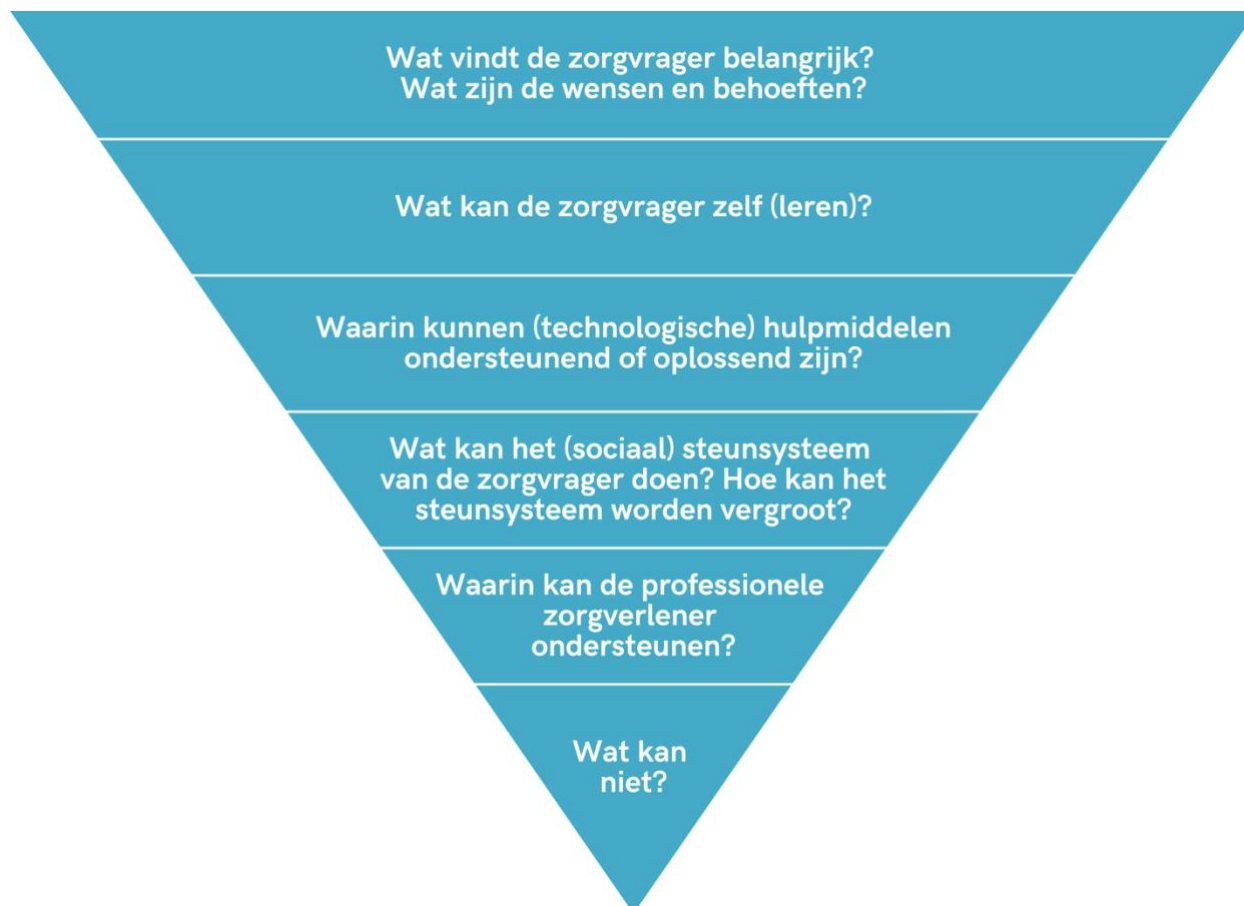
Wat vindt de zorgvrager belangrijk?
Wat zijn de wensen en behoeften?

Wat kan de zorgvrager zelf (leren)?

Waarin kunnen (technologische) hulpmiddelen ondersteunend of oplossend zijn?

Wat kan het (sociaal) steunsysteem van de zorgvrager doen? Hoe kan het steunsysteem worden vergroot?

Waarin kan de professionele zorgverlener ondersteunen?

Wat kan niet?